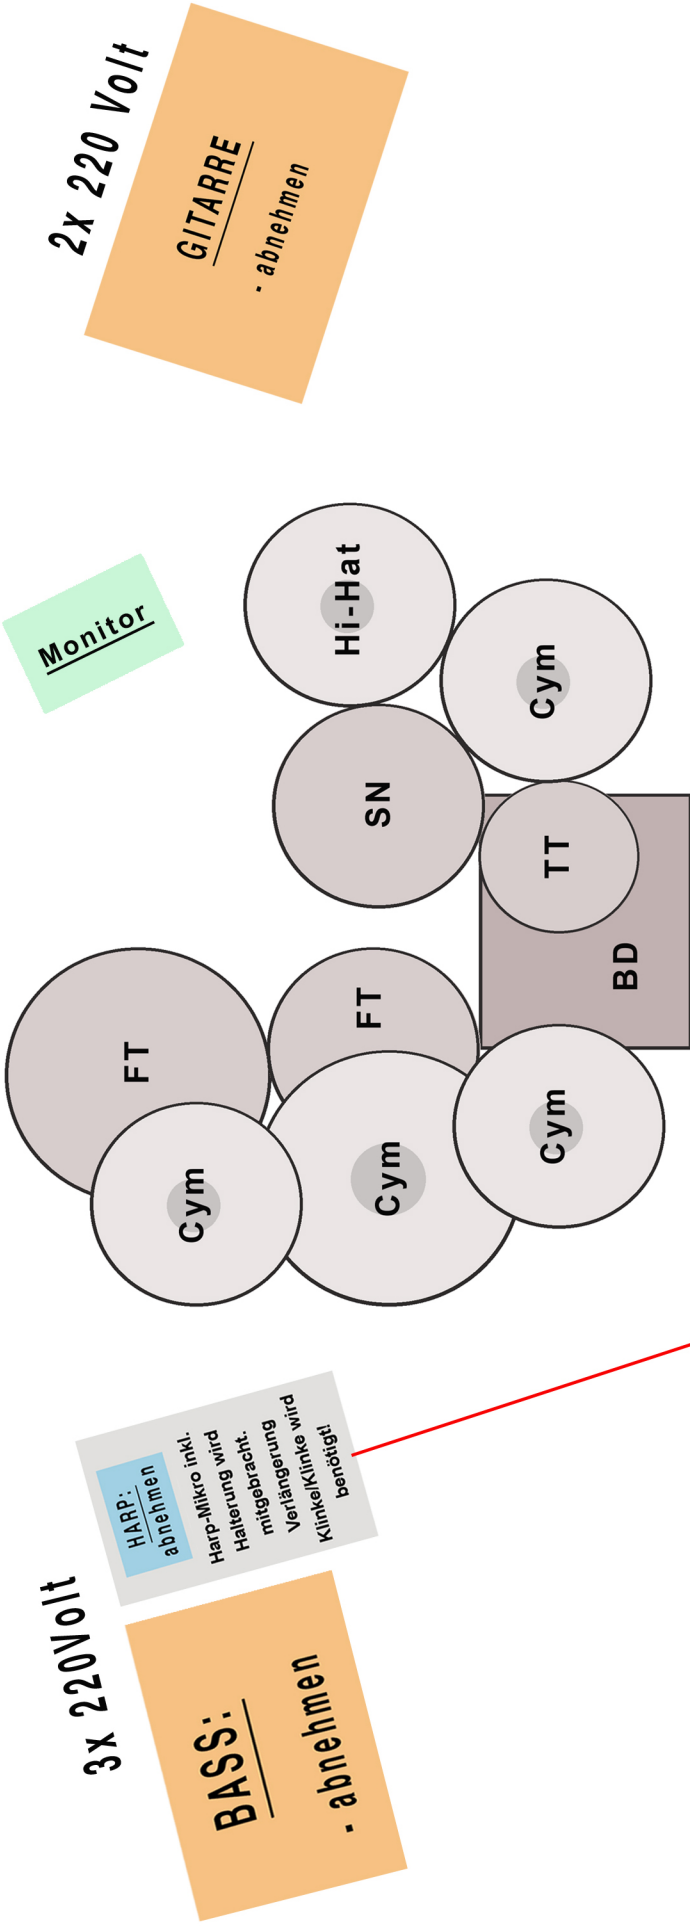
2x 220 Volt

GITARRE
- abnehmen

Monitor

Hi-Hat

Cym

SN

TT

BD

FT

FT

Cym

Cym

Cym

HARP:
abnehmen

Harp-Mikro inkl. Halterung wird mitgebracht. Verlängerung Klinke/Klinke wird benötigt!

3x 220Volt

BASS:
- abnehmen